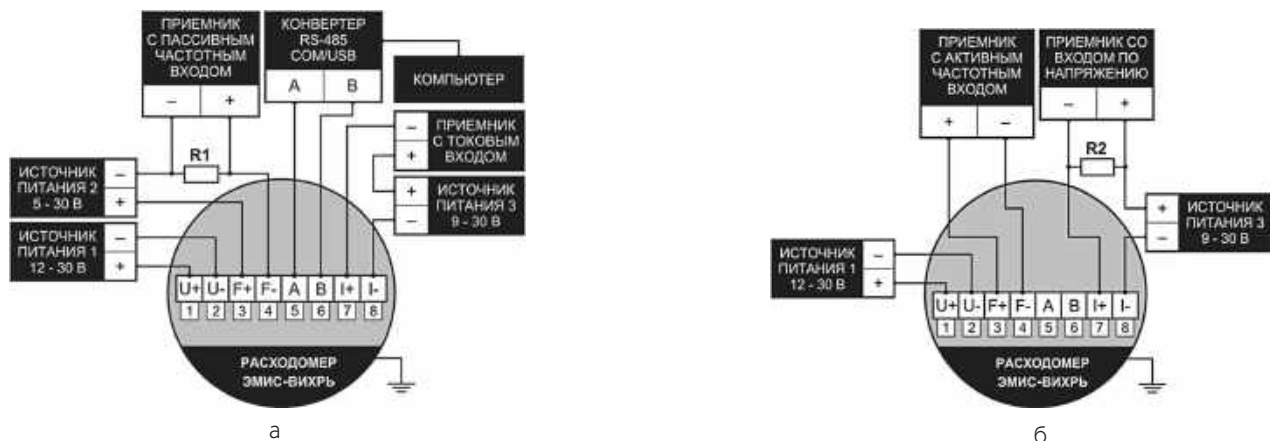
ПРИЕМНИК С ПАССИВНЫМ ЧАСТОТНЫМ ВХОДОМ

– +

КОНВЕРТЕР RS-485 COM/USB

A B

КОМПЬЮТЕР

– ПРИЕМНИК
+ С ТОКОВЫМ ВХОДОМ

R1

ИСТОЧНИК ПИТАНИЯ 2 5 - 30 В

–
+

+ ИСТОЧНИК
– ПИТАНИЯ 3 9 - 30 В

ИСТОЧНИК ПИТАНИЯ 1 12 - 30 В

–
+

U+ U- F+ F- A B I+ I-
1 2 3 4 5 6 7 8

РАСХОДОМЕР ЭМИС-ВИХРЬ

а

ПРИЕМНИК С АКТИВНЫМ ЧАСТОТНЫМ ВХОДОМ

+ –

ПРИЕМНИК СО ВХОДОМ ПО НАПРЯЖЕНИЮ

– +

R2

+ ИСТОЧНИК
– ПИТАНИЯ 3 9 - 30 В

ИСТОЧНИК ПИТАНИЯ 1 12 - 30 В

–
+

U+ U- F+ F- A B I+ I-
1 2 3 4 5 6 7 8

РАСХОДОМЕР ЭМИС-ВИХРЬ

б